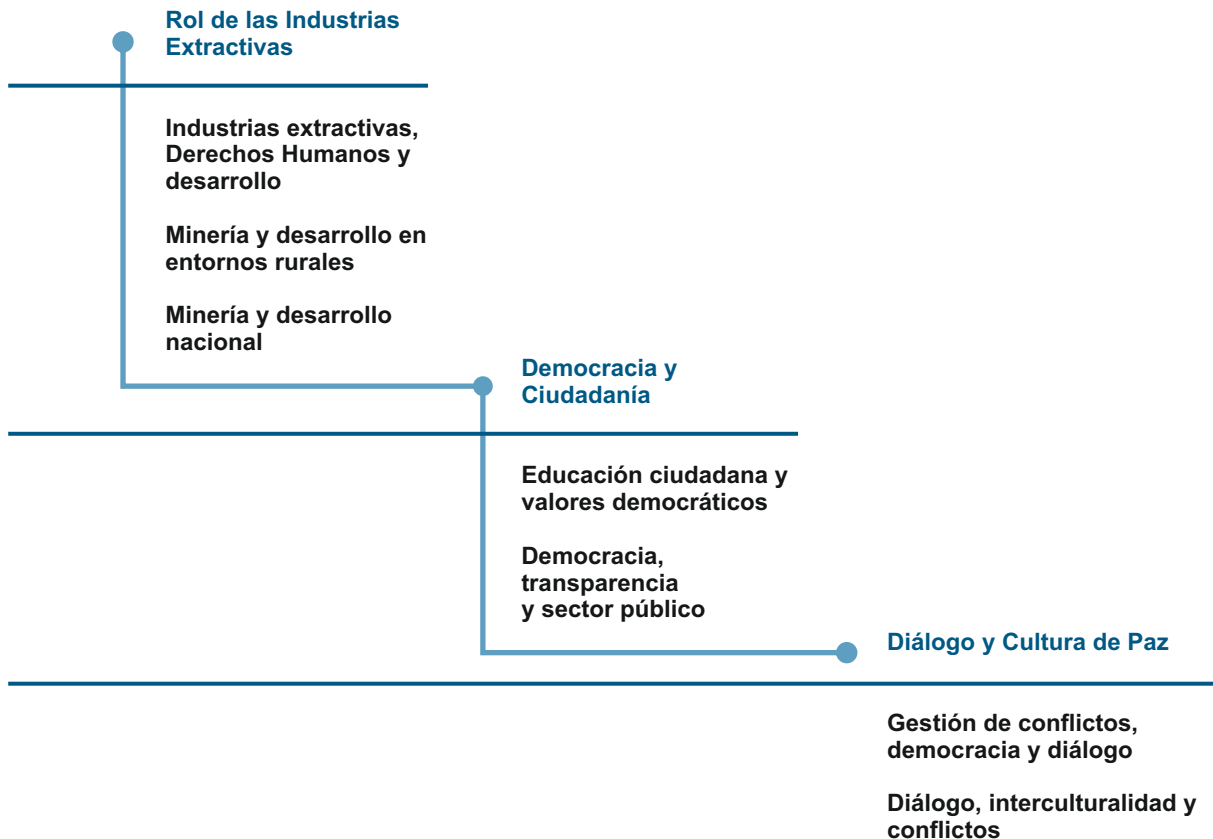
Rol de las Industrias Extractivas

Industrias extractivas, Derechos Humanos y desarrollo

Minería y desarrollo en entornos rurales

Minería y desarrollo nacional

Democracia y Ciudadanía

Educación ciudadana y valores democráticos

Democracia, transparencia y sector público

Diálogo y Cultura de Paz

Gestión de conflictos, democracia y diálogo

Diálogo, interculturalidad y conflictos